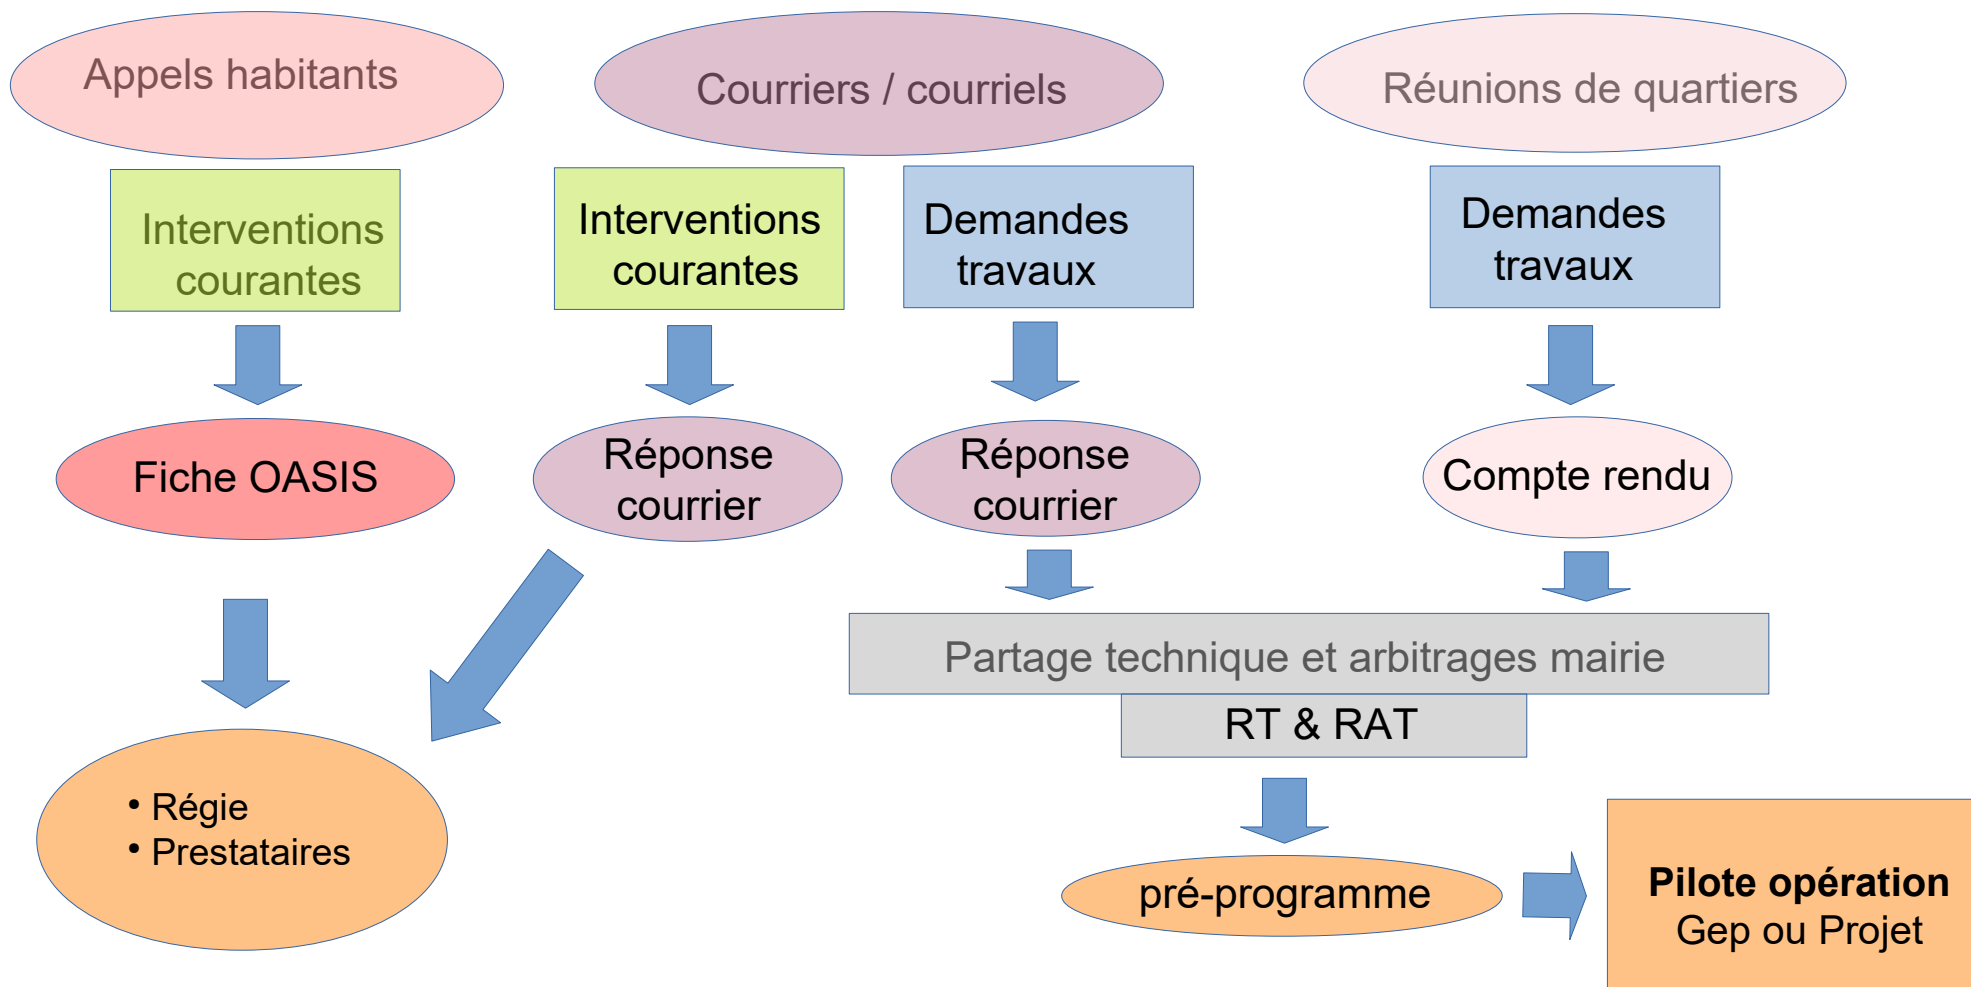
Appels habitants

Courriers / courriels

Réunions de quartiers

Interventions courantes

Interventions courantes

Demandes travaux

Demandes travaux

Fiche OASIS

Réponse courrier

Réponse courrier

Compte rendu

Partage technique et arbitrages mairie

RT & RAT

• Régie
• Prestataires

pré-programme

**Pilote opération**
Gep ou Projet